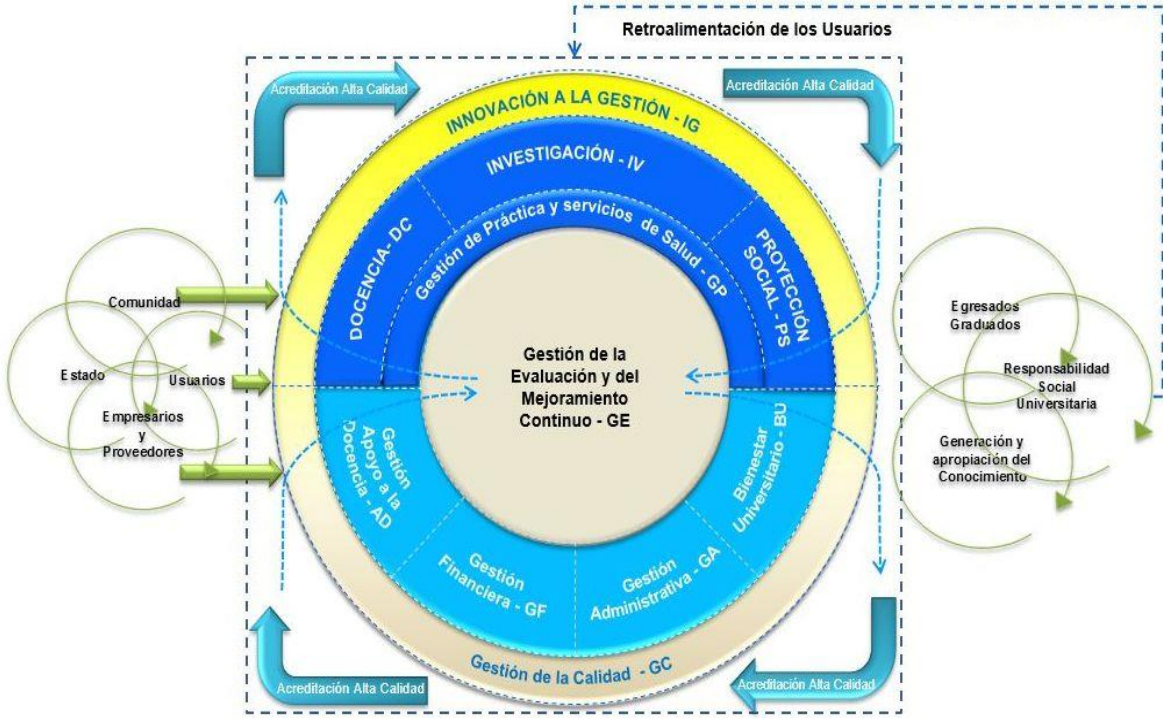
Retroalimentación de los Usuarios

Acreditación Alta Calidad

Acreditación Alta Calidad

INNOVACIÓN A LA GESTIÓN - IG

INVESTIGACIÓN - IV

DOCENCIA- DC

Gestión de Práctica y servicios de Salud - GP

PROYECCIÓN SOCIAL - PS

Comunidad

Estado

Usuarios

Empresarios y Proveedores

Gestión de la Evaluación y del Mejoramiento Continuo - GE

Egresados Graduados

Responsabilidad Social Universitaria

Generación y apropiación del Conocimiento

Gestión Apoyo a la Docencia - AD

Bienestar Universitario - BU

Gestión Financiera - GF

Gestión Administrativa - GA

Gestión de la Calidad - GC

Acreditación Alta Calidad

Acreditación Alta Calidad